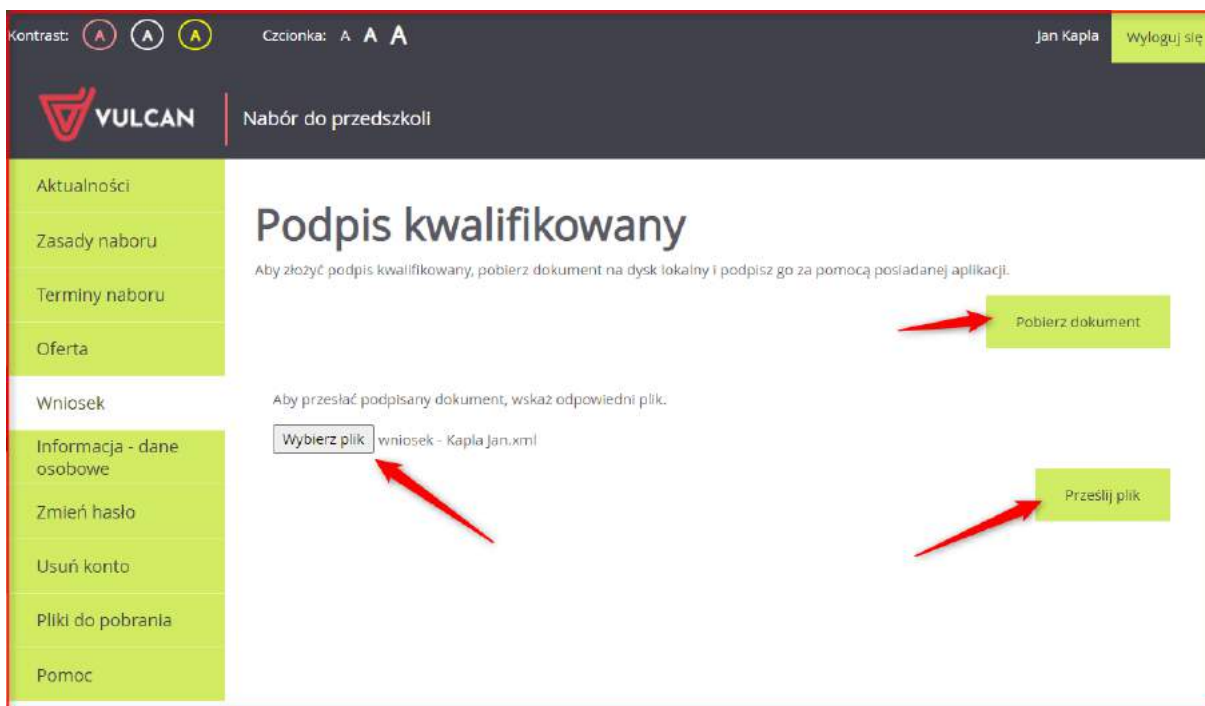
Kontrast: A A A Czcionka: A A A Jan Kapla Wyloguj się

VULCAN Nabór do przedszkoli

Aktualności
Zasady naboru
Terminy naboru
Oferta
Wniosek
Informacja - dane osobowe
Zmień hasło
Usuń konto
Pliki do pobrania
Pomoc

Podpis kwalifikowany

Aby złożyć podpis kwalifikowany, pobierz dokument na dysk lokalny i podpisz go za pomocą posiadanej aplikacji.

Pobierz dokument

Aby przesłać podpisany dokument, wskaż odpowiedni plik.

Wybierz plik wniosek - Kapla Jan.xml

Prześlij plik